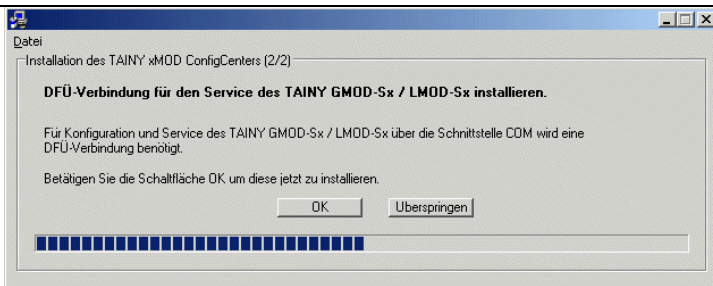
Datei

Installation des TAINY xMOD ConfigCenters (2/2)

DFÜ-Verbindung für den Service des TAINY GMOD-Sx / LMOD-Sx installieren.

Für Konfiguration und Service des TAINY GMOD-Sx / LMOD-Sx über die Schnittstelle COM wird eine DFÜ-Verbindung benötigt.

Betätigen Sie die Schaltfläche OK um diese jetzt zu installieren.

OK

Uberspringen